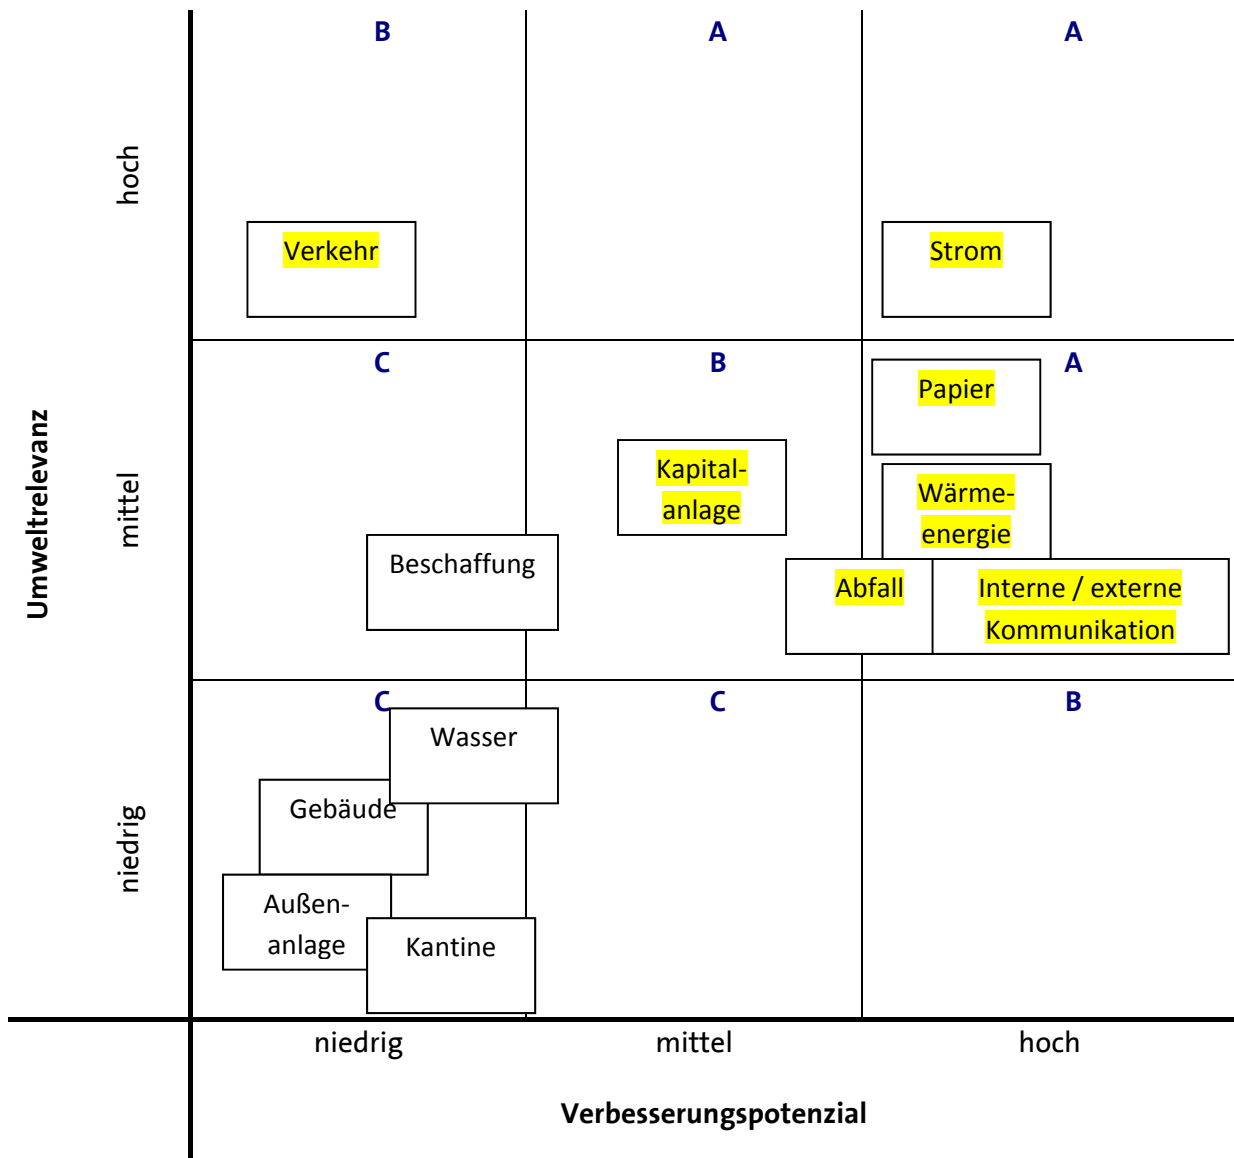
Umweltrelevanz

hoch

B

Verkehr

A

A

Strom

mittel

C

B

Kapitalanlage

A

Papier

Wärmeenergie

Beschaffung

Abfall

Interne / externe Kommunikation

niedrig

C

Wasser

Gebäude

Außenanlage

Kantine

C

B

niedrig

mittel

hoch

Verbesserungspotenzial